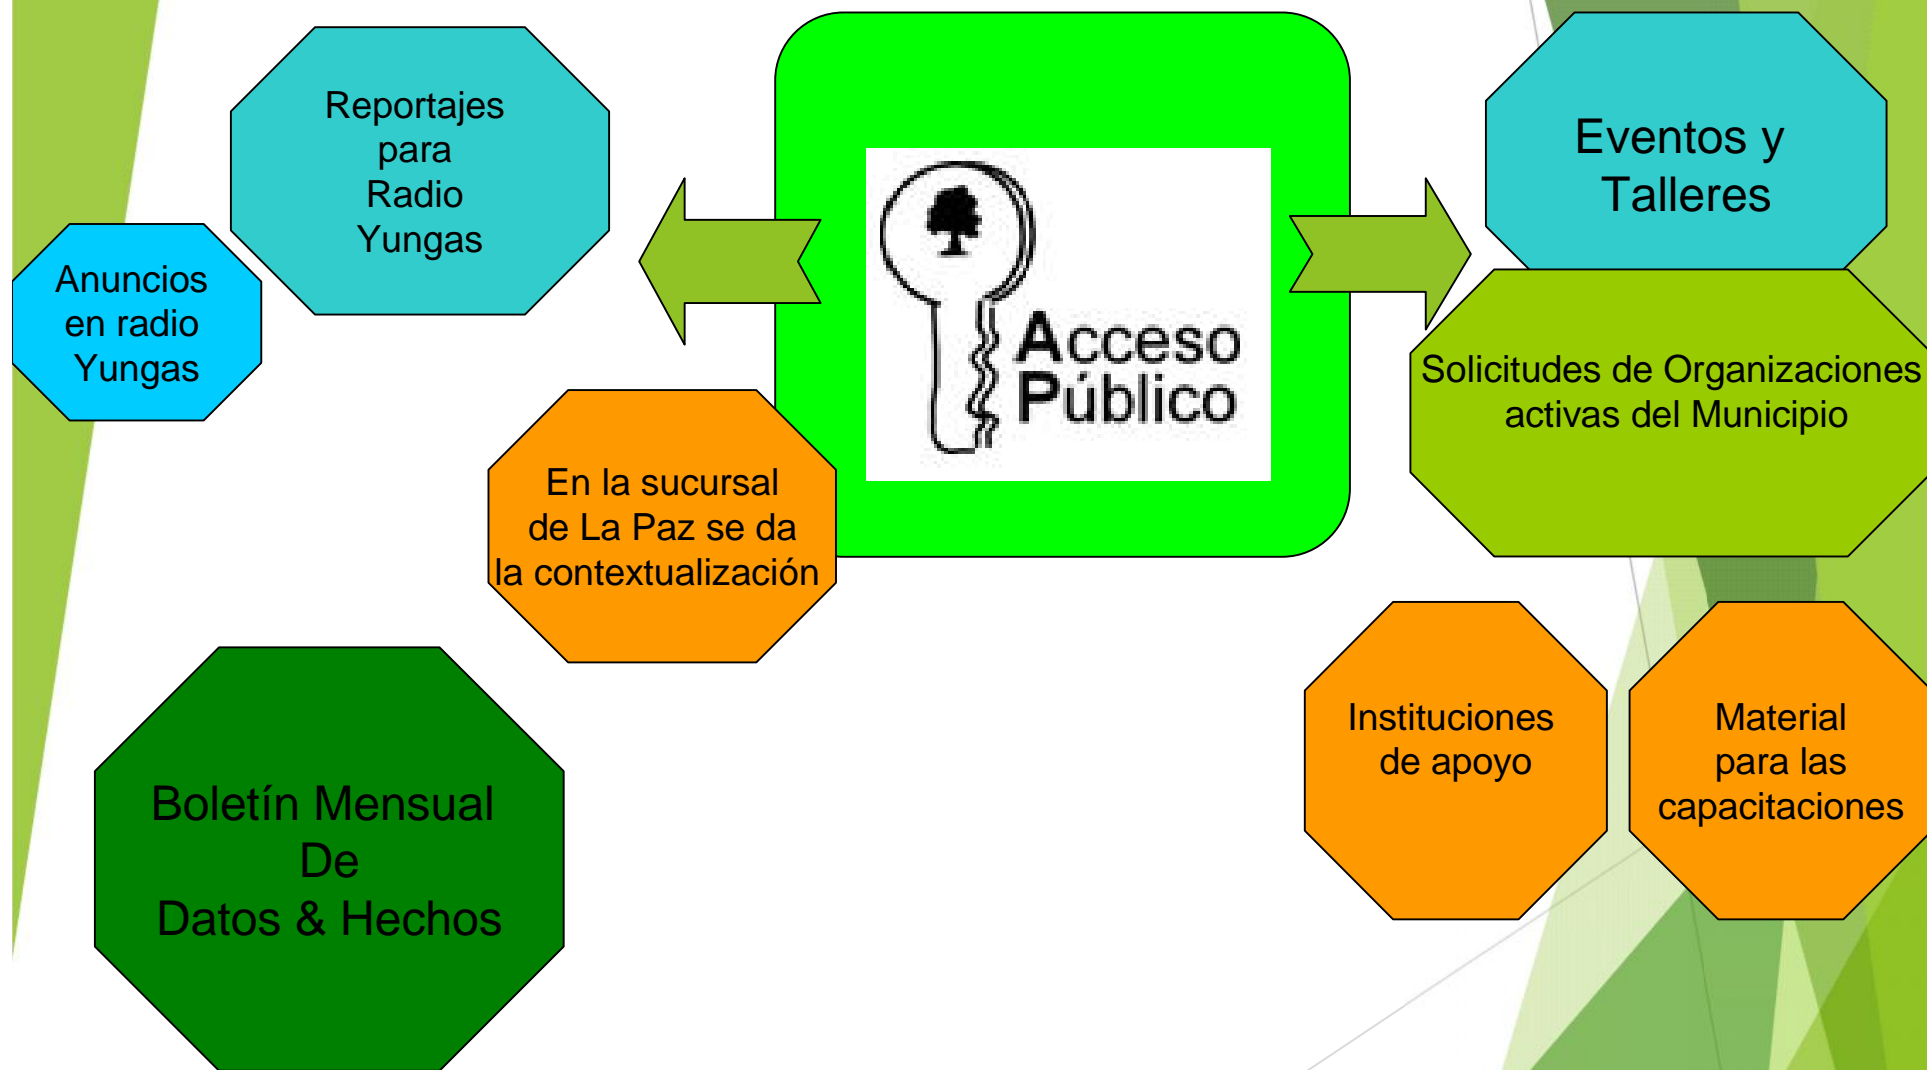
Reportajes para Radio Yungas

Anuncios en radio Yungas

Acceso Público

Eventos y Talleres

Solicitudes de Organizaciones activas del Municipio

En la sucursal de La Paz se da la contextualización

Boletín Mensual De Datos & Hechos

Instituciones de apoyo

Material para las capacitaciones